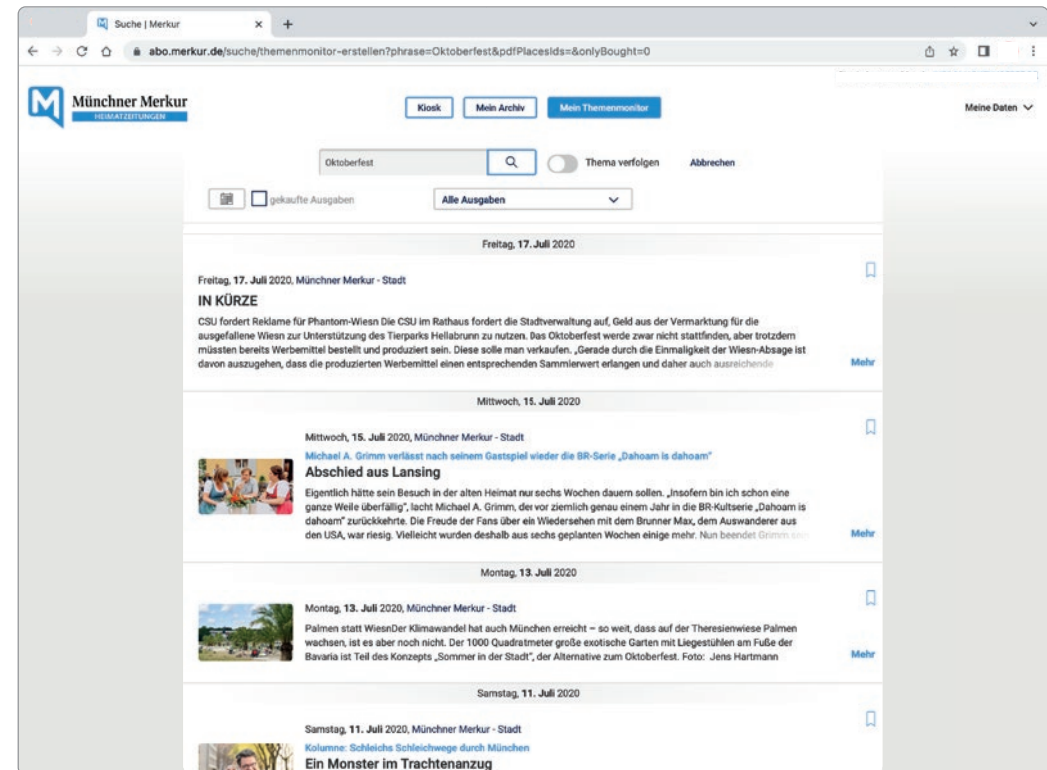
Suche | Merkur

abo.merkur.de/suche/themenmonitor-erstellen?phrase=Oktoberfest&pdfPlacesIds=&onlyBought=0

Münchner Merkur
HEIMATZEITUNGEN

Kiosk
Mein Archiv
Mein Themenmonitor

Meine Daten

Oktoberfest
Thema verfolgen
Abbrechen

gekaufte Ausgaben
Alle Ausgaben

Freitag, 17. Juli 2020

Freitag, 17. Juli 2020, Münchner Merkur - Stadt

IN KÜRZE

CSU fordert Reklame für Phantom-Wiesn Die CSU im Rathaus fordert die Stadtverwaltung auf, Geld aus der Vermarktung für die ausgefallene Wiesn zur Unterstützung des Tierparks Hellabrunn zu nutzen. Das Oktoberfest werde zwar nicht stattfinden, aber trotzdem müssten bereits Werbemittel bestellt und produziert sein. Diese solle man verkaufen. „Gerade durch die Einmaligkeit der Wiesn-Absage ist davon auszugehen, dass die produzierten Werbemittel einen entsprechenden Sammlerwert erlangen und daher auch ausreichende

Mehr

Mittwoch, 15. Juli 2020

Mittwoch, 15. Juli 2020, Münchner Merkur - Stadt

Michael A. Grimm verlässt nach seinem Gastspiel wieder die BR-Serie „Dahoam is dahoam"

Abschied aus Lansing

Eigentlich hätte sein Besuch in der alten Heimat nur sechs Wochen dauern sollen. „Insofern bin ich schon eine ganze Weile überfällig", lacht Michael A. Grimm, der vor ziemlich genau einem Jahr in die BR-Kultserie „Dahoam is dahoam" zurückkehrte. Die Freude der Fans über ein Wiedersehen mit dem Brunner Max, dem Auswanderer aus den USA, war riesig. Vielleicht wurden deshalb aus sechs geplanten Wochen einige mehr. Nun beendet Grimm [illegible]

Mehr

Montag, 13. Juli 2020

Montag, 13. Juli 2020, Münchner Merkur - Stadt

Palmen statt WiesnDer Klimawandel hat auch München erreicht – so weit, dass auf der Theresienwiese Palmen wachsen, ist es aber noch nicht. Der 1000 Quadratmeter große exotische Garten mit Liegestühlen am Fuße der Bavaria ist Teil des Konzepts „Sommer in der Stadt", der Alternative zum Oktoberfest. Foto: Jens Hartmann

Mehr

Samstag, 11. Juli 2020

Samstag, 11. Juli 2020, Münchner Merkur - Stadt

Kolumne: Schleichs Schleichwege durch München

Ein Monster im Trachtenanzug